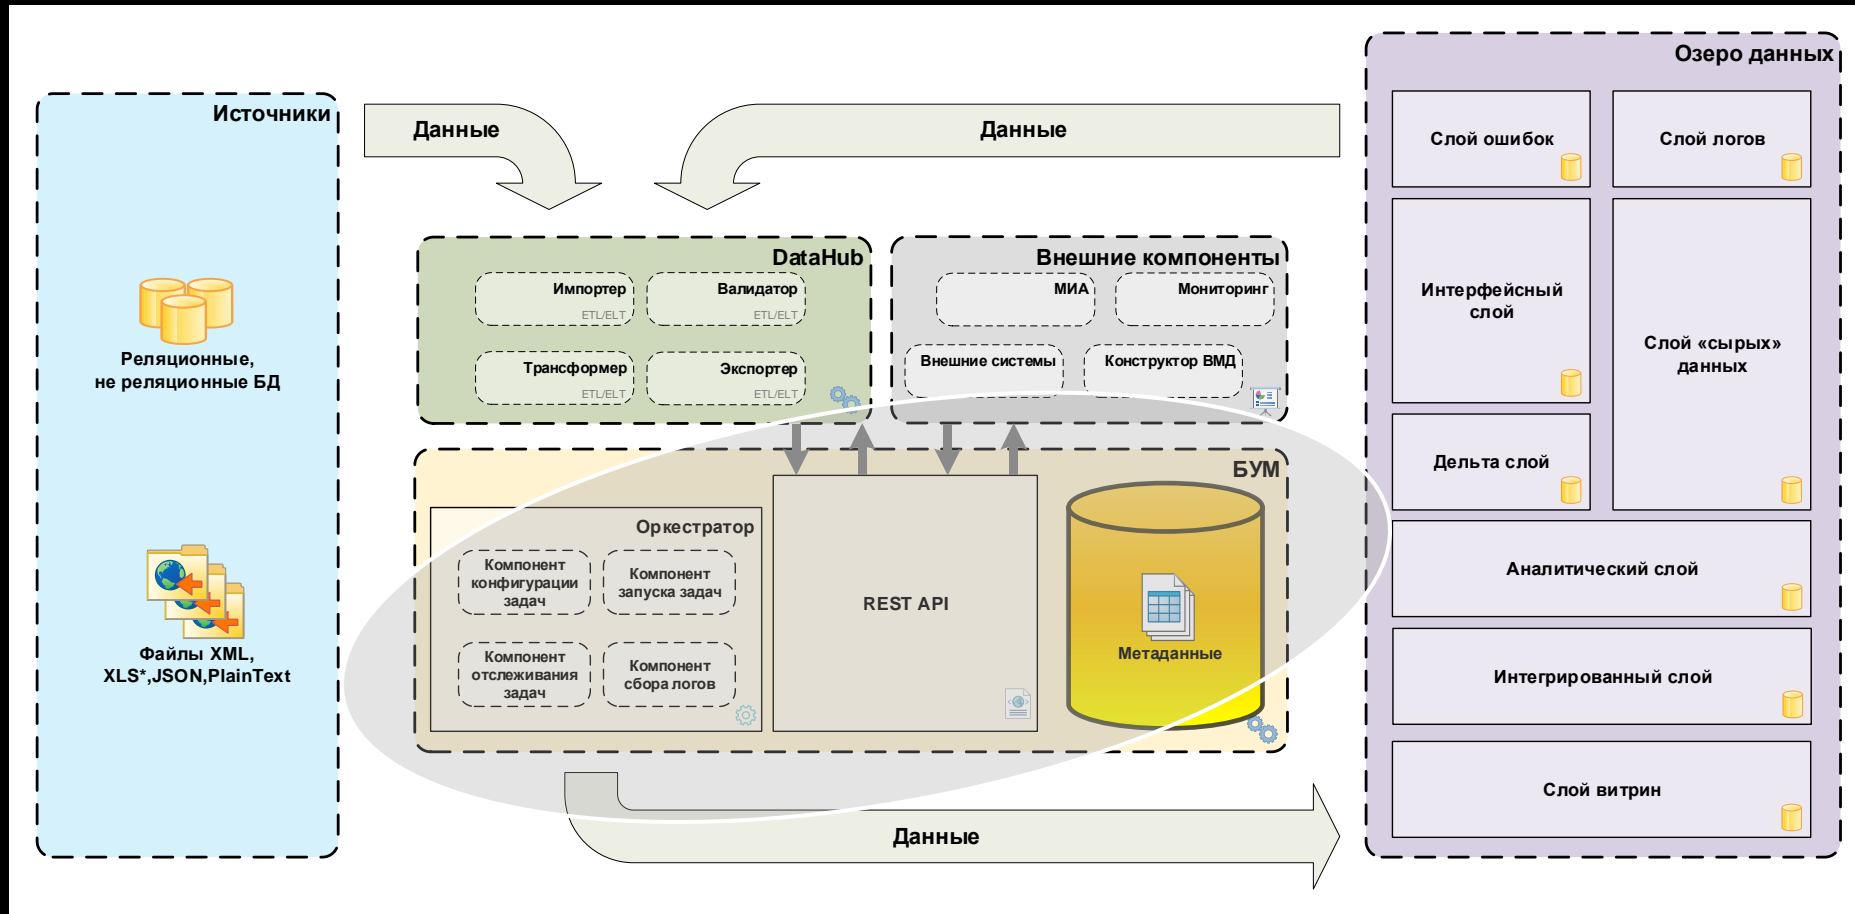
Источники

Реляционные, не реляционные БД

Файлы XML, XLS*,JSON,PlainText

Данные

Данные

DataHub

Импортер
ETL/ELT

Валидатор
ETL/ELT

Трансформер
ETL/ELT

Экспортер
ETL/ELT

Внешние компоненты

МИА

Мониторинг

Внешние системы

Конструктор ВМД

БУМ

Оркестратор

Компонент конфигурации задач

Компонент запуска задач

Компонент отслеживания задач

Компонент сбора логов

REST API

Метаданные

Данные

Озеро данных

Слой ошибок

Слой логов

Интерфейсный слой

Слой «сырых» данных

Дельта слой

Аналитический слой

Интегрированный слой

Слой витрин